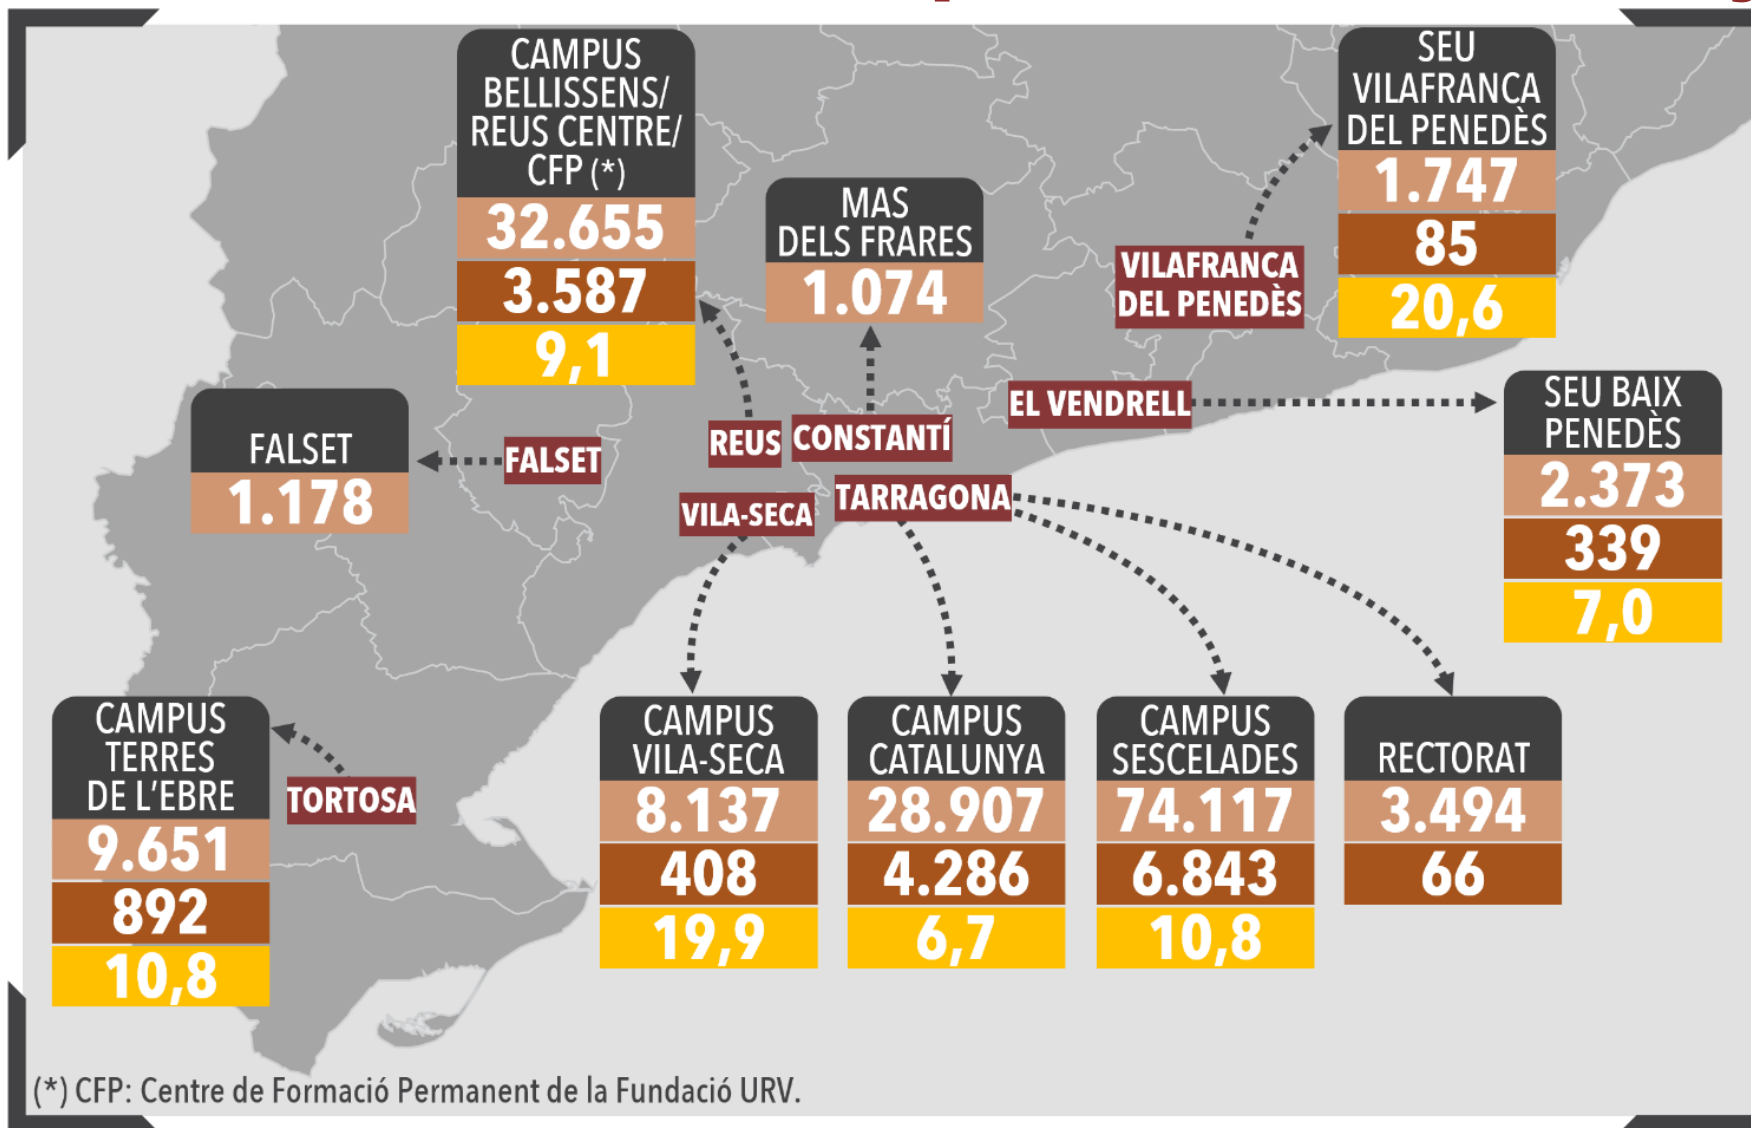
CAMPUS BELLISSENS/ REUS CENTRE/ CFP (*)
32.655
3.587
9,1

MAS DELS FRARES
1.074

VILAFRANCA DEL PENEDÈS

SEU VILAFRANCA DEL PENEDÈS
1.747
85
20,6

FALSET
1.178

FALSET

REUS

CONSTANTÍ

EL VENDRELL

SEU BAIX PENEDÈS
2.373
339
7,0

VILA-SECA

TARRAGONA

CAMPUS TERRES DE L'EBRE
9.651
892
10,8

TORTOSA

CAMPUS VILA-SECA
8.137
408
19,9

CAMPUS CATALUNYA
28.907
4.286
6,7

CAMPUS SESCELADES
74.117
6.843
10,8

RECTORAT
3.494
66

(*) CFP: Centre de Formació Permanent de la Fundació URV.